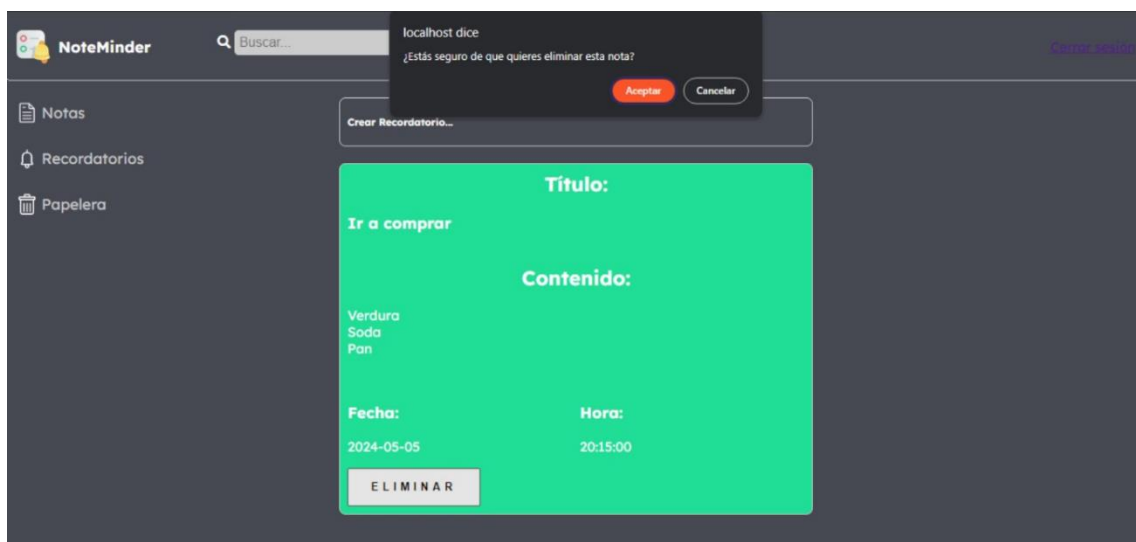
NoteMinder

Buscar...

localhost dice
¿Estás seguro de que quieres eliminar esta nota?
Aceptar Cancelar

Cerrar sesión

Notas
Recordatorios
Papelera

Crear Recordatorio...

Título:
Ir a comprar

Contenido:
Verdura
Soda
Pan

Fecha:
2024-05-05

Hora:
20:15:00

ELIMINAR